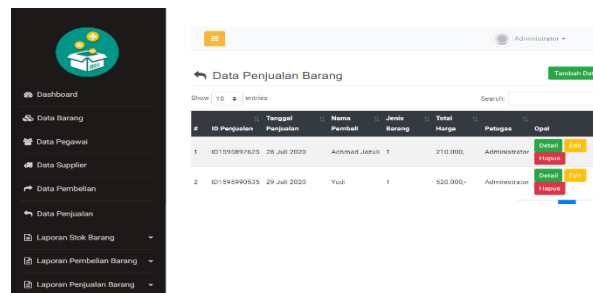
Dashboard
Data Barang
Data Pegawai
Data Supplier
Data Pembelian
Data Penjualan
Laporan Stok Barang
Laporan Pembelian Barang
Laporan Penjualan Barang

Administrator

Data Penjualan Barang

Tambah Dat

Show 10 entries

Search:

| # | ID Penjualan | Tanggal Penjualan | Nama Pembeli | Jenis Barang | Total Harga | Petugas | Opsi |
|---|---|---|---|---|---|---|---|
| 1 | ID1595897625 | 28 Juli 2020 | Achmad Jazuli | 1 | 210.000,- | Administrator | Detail Edit Hapus |
| 2 | ID1595990535 | 29 Juli 2020 | Yudi | 1 | 520.000,- | Administrator | Detail Edit Hapus |